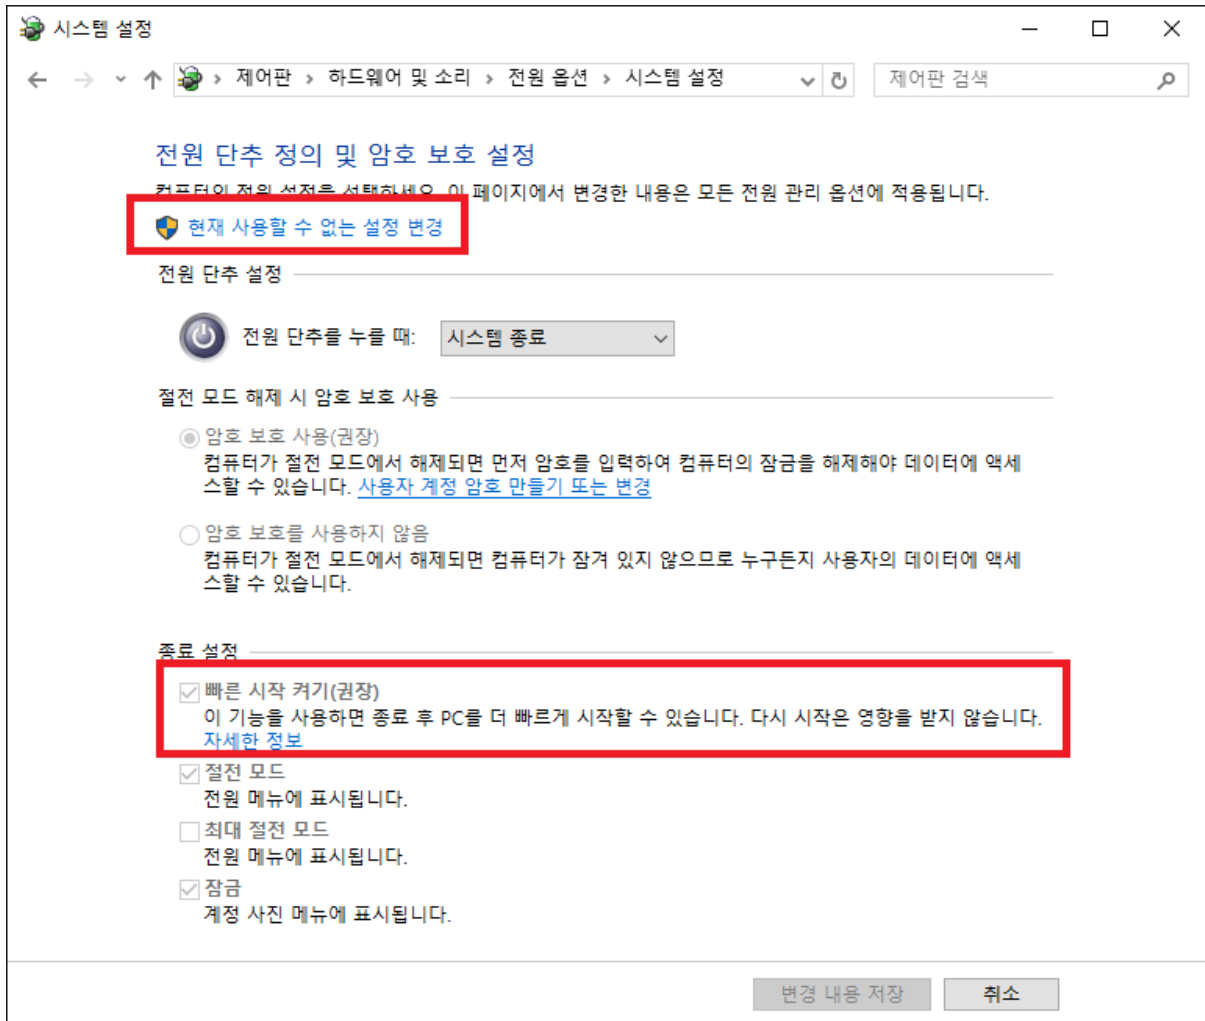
시스템 설정

제어판 › 하드웨어 및 소리 › 전원 옵션 › 시스템 설정

제어판 검색

전원 단추 정의 및 암호 보호 설정

컴퓨터의 전원 설정을 선택하세요. 이 페이지에서 변경한 내용은 모든 전원 관리 옵션에 적용됩니다.

현재 사용할 수 없는 설정 변경

전원 단추 설정

전원 단추를 누를 때: 시스템 종료

절전 모드 해제 시 암호 보호 사용

암호 보호 사용(권장)
컴퓨터가 절전 모드에서 해제되면 먼저 암호를 입력하여 컴퓨터의 잠금을 해제해야 데이터에 액세스할 수 있습니다. 사용자 계정 암호 만들기 또는 변경

암호 보호를 사용하지 않음
컴퓨터가 절전 모드에서 해제되면 컴퓨터가 잠겨 있지 않으므로 누구든지 사용자의 데이터에 액세스할 수 있습니다.

종료 설정

빠른 시작 켜기(권장)
이 기능을 사용하면 종료 후 PC를 더 빠르게 시작할 수 있습니다. 다시 시작은 영향을 받지 않습니다.
자세한 정보

절전 모드
전원 메뉴에 표시됩니다.

최대 절전 모드
전원 메뉴에 표시됩니다.

잠금
계정 사진 메뉴에 표시됩니다.

변경 내용 저장 취소